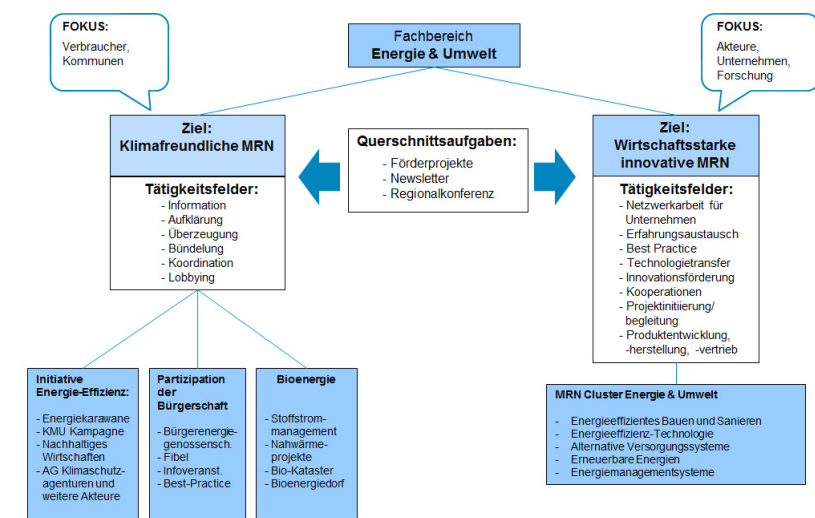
FOKUS:
Verbraucher, Kommunen

Fachbereich
Energie & Umwelt

FOKUS:
Akteure, Unternehmen, Forschung

Ziel:
Klimafreundliche MRN

Tätigkeitsfelder:
- Information
- Aufklärung
- Überzeugung
- Bündelung
- Koordination
- Lobbying

Querschnittsaufgaben:
- Förderprojekte
- Newsletter
- Regionalkonferenz

Ziel:
Wirtschaftsstarke innovative MRN

Tätigkeitsfelder:
- Netzwerkarbeit für Unternehmen
- Erfahrungsaustausch
- Best Practice
- Technologietransfer
- Innovationsförderung
- Kooperationen
- Projektinitiierung/ begleitung
- Produktentwicklung, -herstellung, -vertrieb

Initiative Energie-Effizienz:
- Energiekarawane
- KMU Kampagne
- Nachhaltiges Wirtschaften
- AG Klimaschutzagenturen und weitere Akteure

Partizipation der Bürgerschaft
- Bürgerenergiegenossensch.
- Fibel
- Infoveranst.
- Best-Practice

Bioenergie
- Stoffstrommanagement
- Nahwärmeprojekte
- Bio-Kataster
- Bioenergiedorf

MRN Cluster Energie & Umwelt
- Energieeffizientes Bauen und Sanieren
- Energieeffizienz-Technologie
- Alternative Versorgungssysteme
- Erneuerbare Energien
- Energiemanagementsysteme